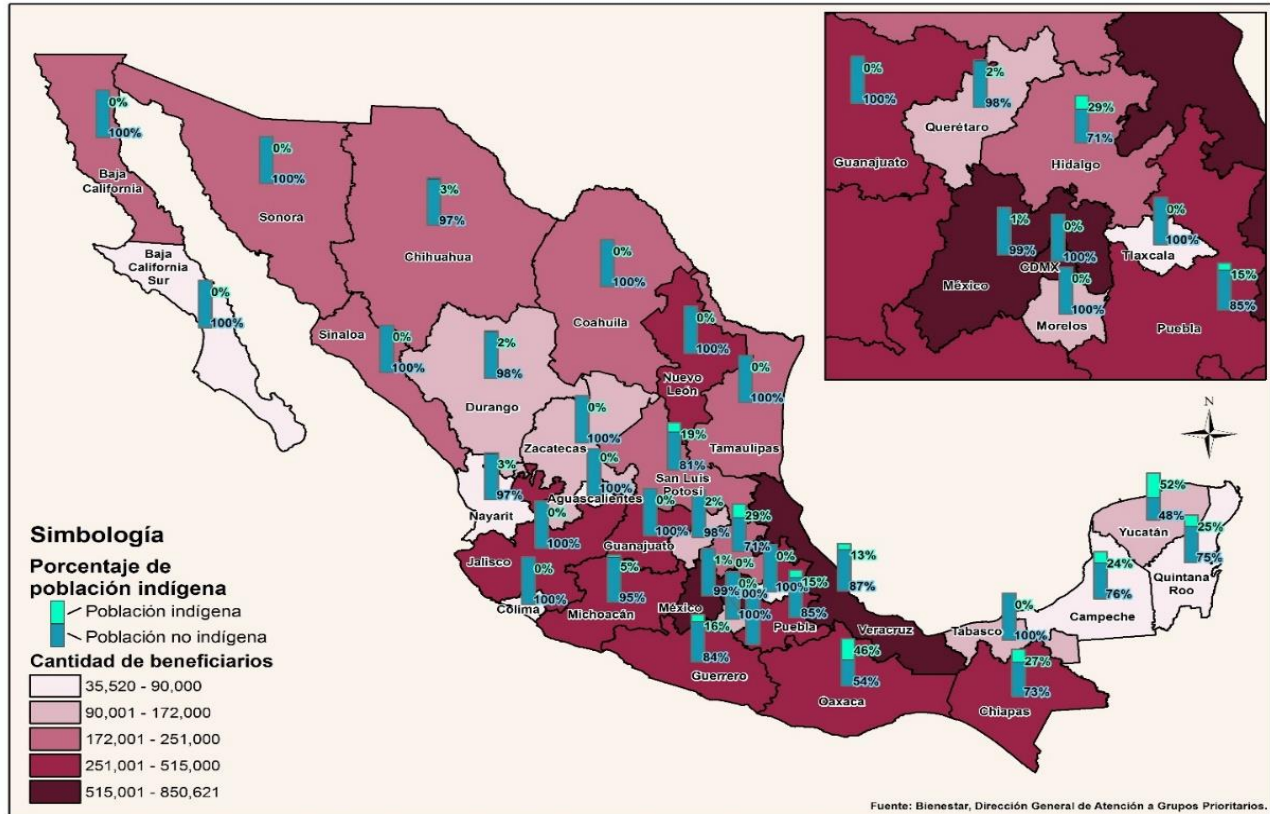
0%
100%
Guanajuato

2%
98%
Querétaro

29%
71%
Hidalgo

1%
99%
México

0%
100%
CDMX

0%
100%
Morelos

0%
100%
Tlaxcala

15%
85%
Puebla

N

0%
100%
Baja California

0%
100%
Sonora

3%
97%
Chihuahua

Baja California Sur
0%
100%

0%
100%
Coahuila

0%
100%
Sinaloa

2%
98%
Durango

0%
100%
Nuevo León

0%
100%
Tamaulipas

0%
100%
Zacatecas

19%
81%
San Luis Potosí

3%
97%
Nayarit

0%
100%
Aguascalientes

0%
100%
Jalisco

0%
100%
Colima

0%
100%
Guanajuato

2%
98%

29%
71%

5%
95%
Michoacán

1%
99%
México

0%
00%

0%
100%

15%
85%
Puebla

16%
84%
Guerrero

13%
87%
Veracruz

46%
54%
Oaxaca

0%
100%
Tabasco

27%
73%
Chiapas

24%
76%
Campeche

52%
48%
Yucatán

25%
75%
Quintana Roo

Simbología
Porcentaje de población indígena
Población indígena
Población no indígena
Cantidad de beneficiarios
35,520 - 90,000
90,001 - 172,000
172,001 - 251,000
251,001 - 515,000
515,001 - 850,621

Fuente: Bienestar, Dirección General de Atención a Grupos Prioritarios.